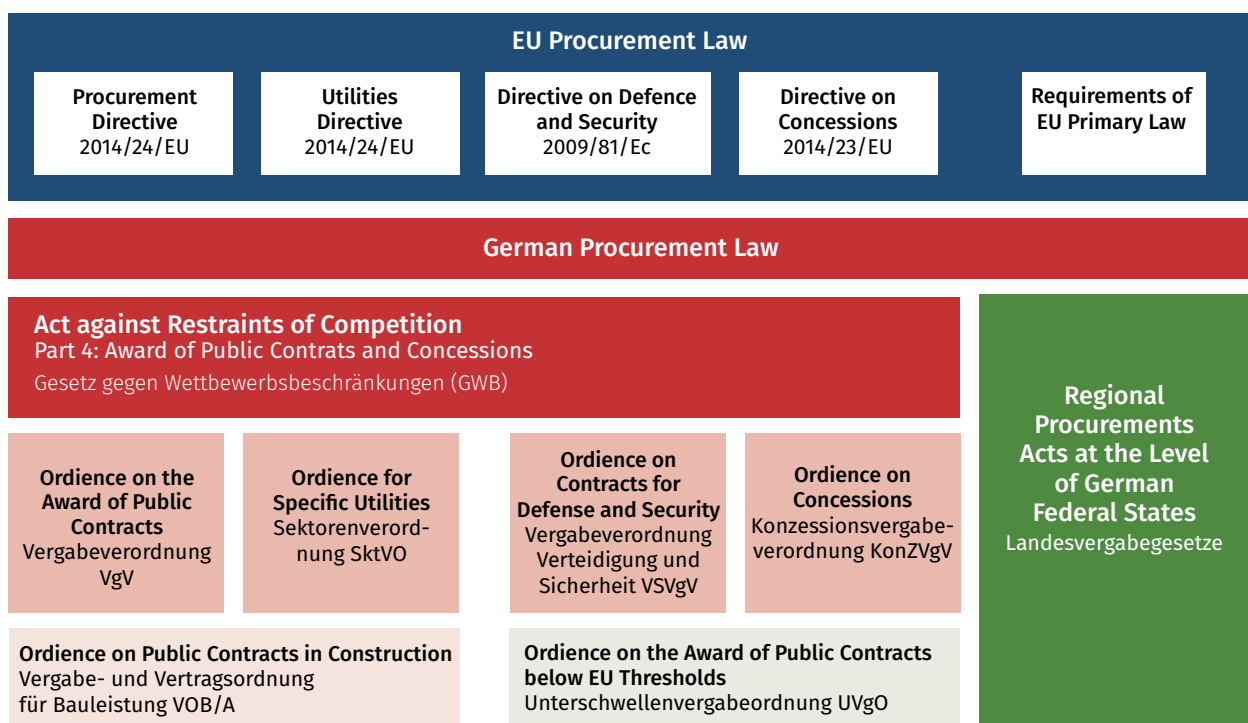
EU Procurement Law

Procurement Directive 2014/24/EU

Utilities Directive 2014/24/EU

Directive on Defence and Security 2009/81/Ec

Directive on Concessions 2014/23/EU

Requirements of EU Primary Law

German Procurement Law

Act against Restraints of Competition
Part 4: Award of Public Contrats and Concessions
Gesetz gegen Wettbewerbsbeschränkungen (GWB)

Ordience on the Award of Public Contracts
Vergabeverordnung VgV

Ordience for Specific Utilities
Sektorenverordnung SktVO

Ordience on Contracts for Defense and Security
Vergabeverordnung Verteidigung und Sicherheit VSVgV

Ordience on Concessions
Konzessionsvergabeverordnung KonZVgV

Regional Procurements Acts at the Level of German Federal States
Landesvergabegesetze

Ordience on Public Contracts in Construction
Vergabe- und Vertragsordnung für Bauleistung VOB/A

Ordience on the Award of Public Contracts below EU Thresholds
Unterschwellenvergabeordnung UVgO